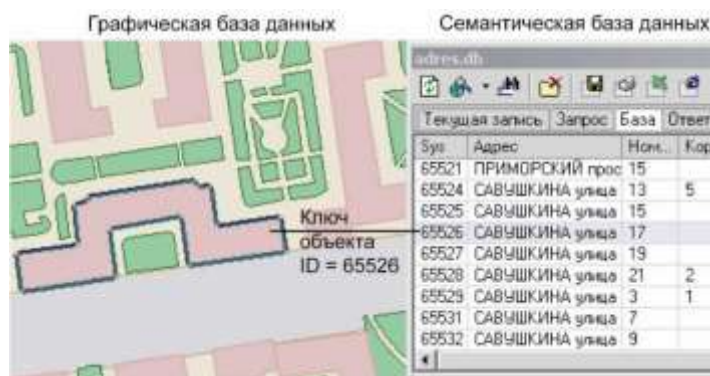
Графическая база данных

Семантическая база данных

adres.db

Текущая запись | Запрос | База | Ответ

| Sys | Адрес | Ном... | Кор |
|---|---|---|---|
| 65521 | ПРИМОРСКИЙ прос | 15 | |
| 65524 | САВУШКИНА улица | 13 | 5 |
| 65525 | САВУШКИНА улица | 15 | |
| 65526 | САВУШКИНА улица | 17 | |
| 65527 | САВУШКИНА улица | 19 | |
| 65528 | САВУШКИНА улица | 21 | 2 |
| 65529 | САВУШКИНА улица | 3 | 1 |
| 65531 | САВУШКИНА улица | 7 | |
| 65532 | САВУШКИНА улица | 9 | |

Ключ объекта ID = 65526